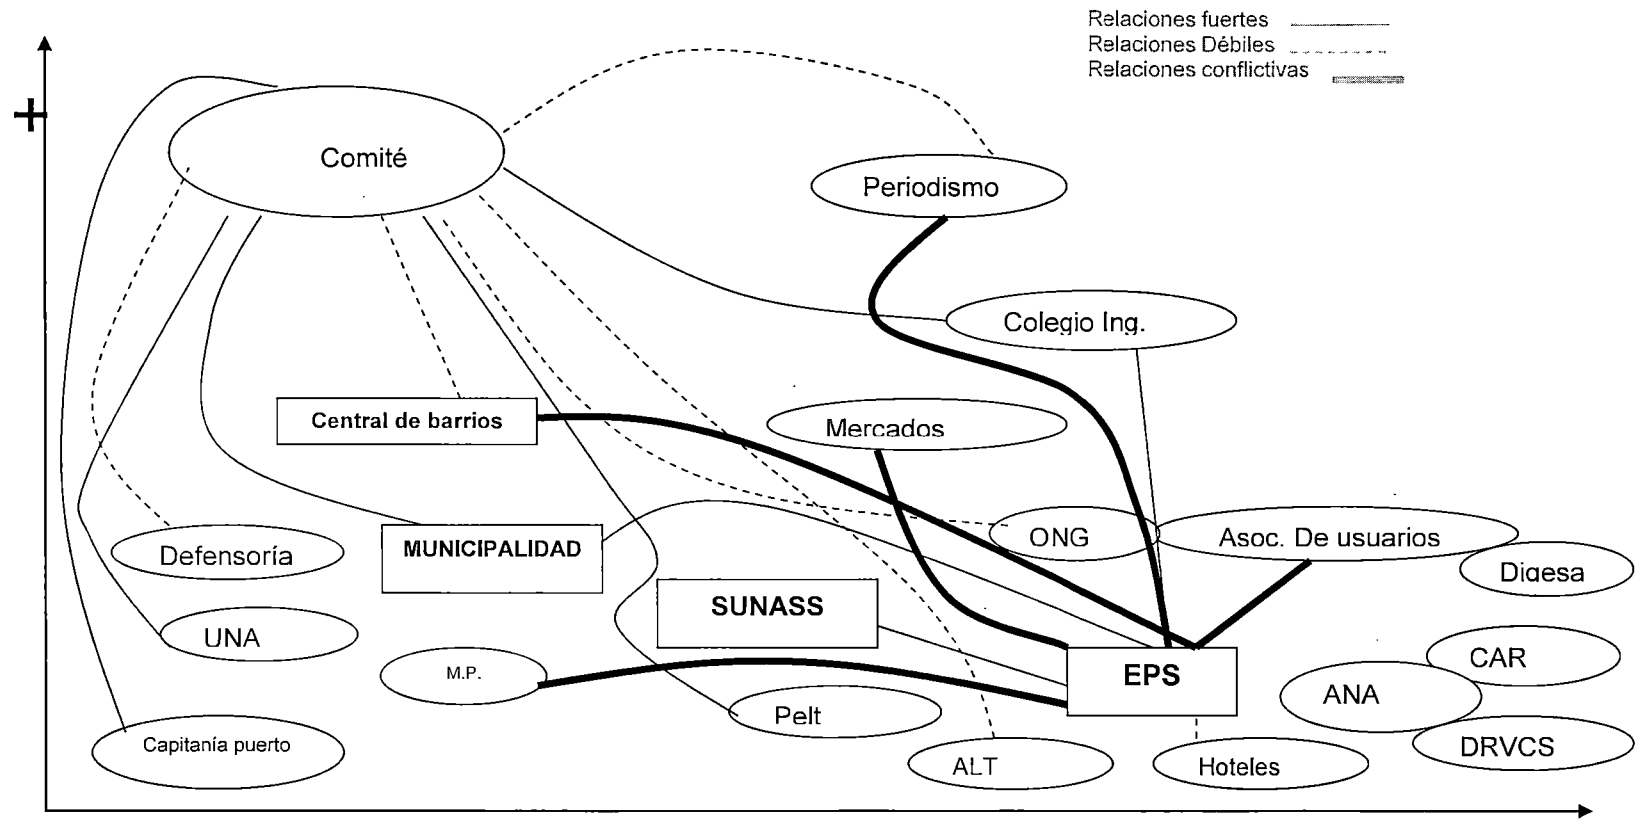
Relaciones fuertes
Relaciones Débiles
Relaciones conflictivas

+

Comité

Periodismo

Colegio Ing.

Central de barrios

Mercados

ONG

Asoc. De usuarios

Digesa

Defensoría

MUNICIPALIDAD

SUNASS

UNA

CAR

M.P.

EPS

ANA

Pelt

DRVCS

Capitanía puerto

ALT

Hoteles